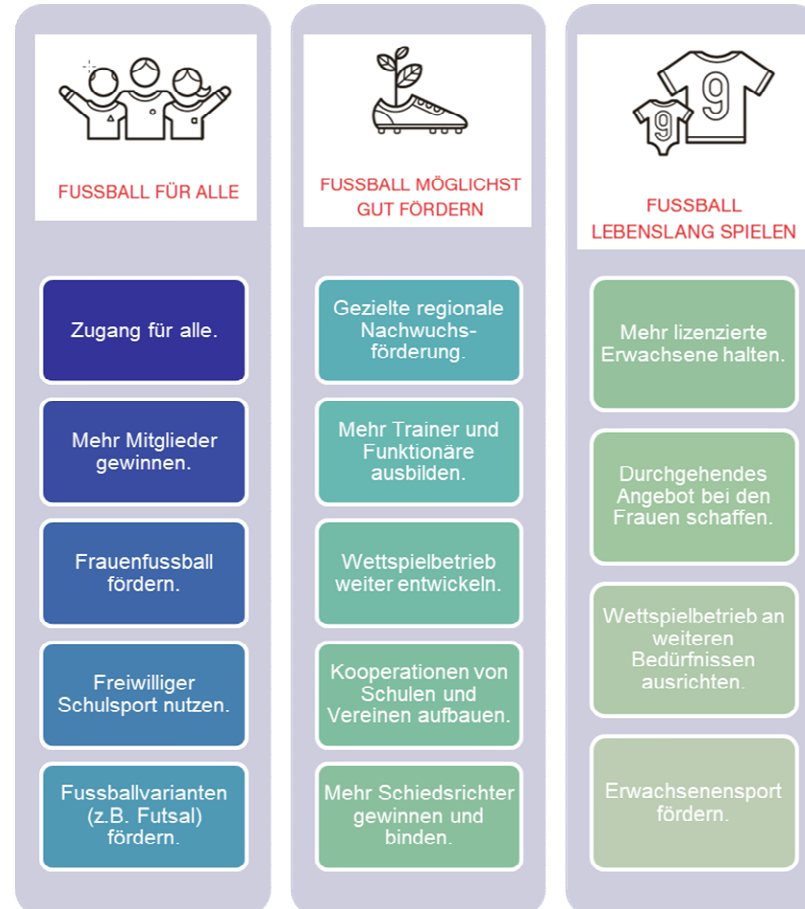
FUSSBALL FÜR ALLE

Zugang für alle.

Mehr Mitglieder gewinnen.

Frauenfussball fördern.

Freiwilliger Schulsport nutzen.

Fussballvarianten (z.B. Futsal) fördern.

FUSSBALL MÖGLICHST GUT FÖRDERN

Gezielte regionale Nachwuchsförderung.

Mehr Trainer und Funktionäre ausbilden.

Wettspielbetrieb weiter entwickeln.

Kooperationen von Schulen und Vereinen aufbauen.

Mehr Schiedsrichter gewinnen und binden.

9

9

FUSSBALL LEBENSLANG SPIELEN

Mehr lizenzierte Erwachsene halten.

Durchgehendes Angebot bei den Frauen schaffen.

Wettspielbetrieb an weiteren Bedürfnissen ausrichten.

Erwachsenensport fördern.